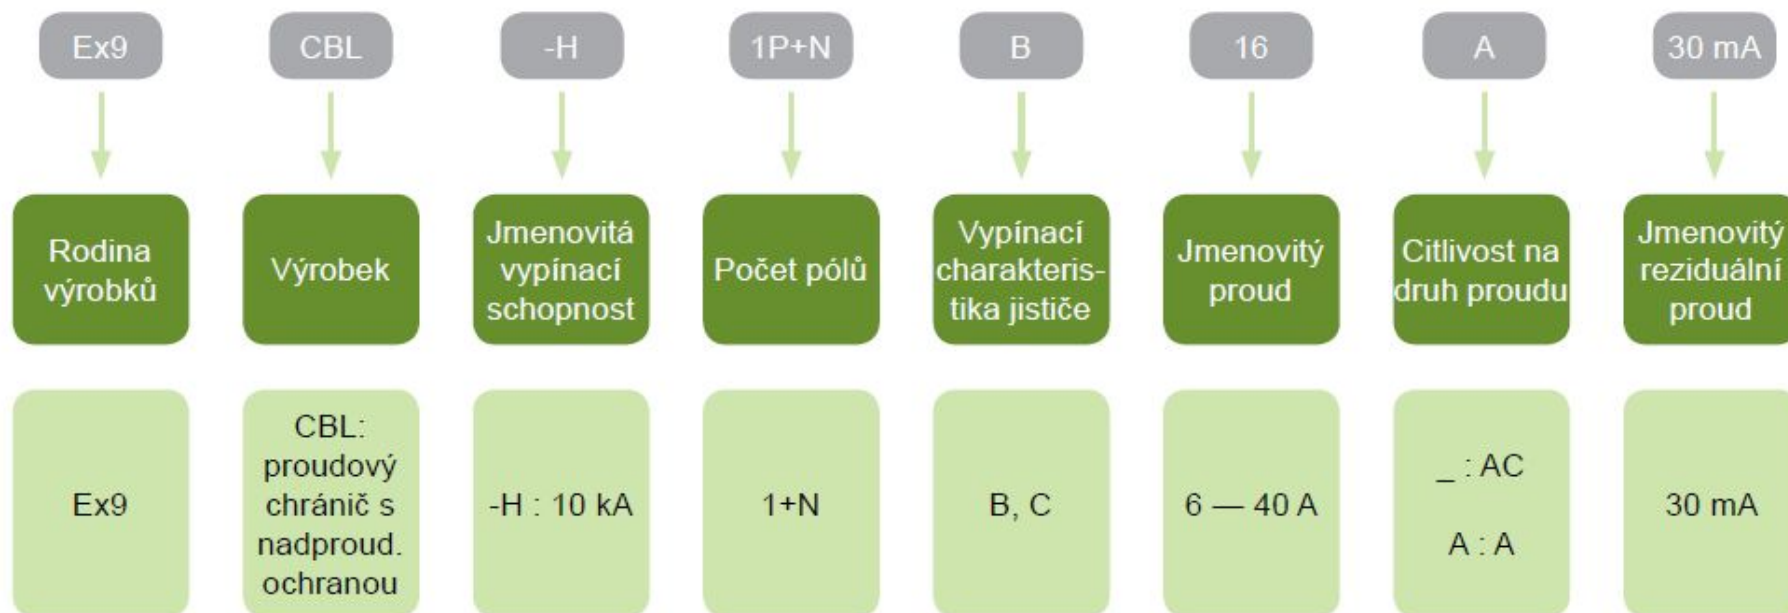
Ex9

Rodina výrobků

Ex9

CBL

Výrobek

CBL: proudový chránič s nadproud. ochranou

-H

Jmenovitá vypínací schopnost

-H : 10 kA

1P+N

Počet pólů

1+N

B

Vypínací charakteristika jističe

B, C

16

Jmenovitý proud

6 — 40 A

A

Citlivost na druh proudu

_ : AC

A : A

30 mA

Jmenovitý reziduální proud

30 mA